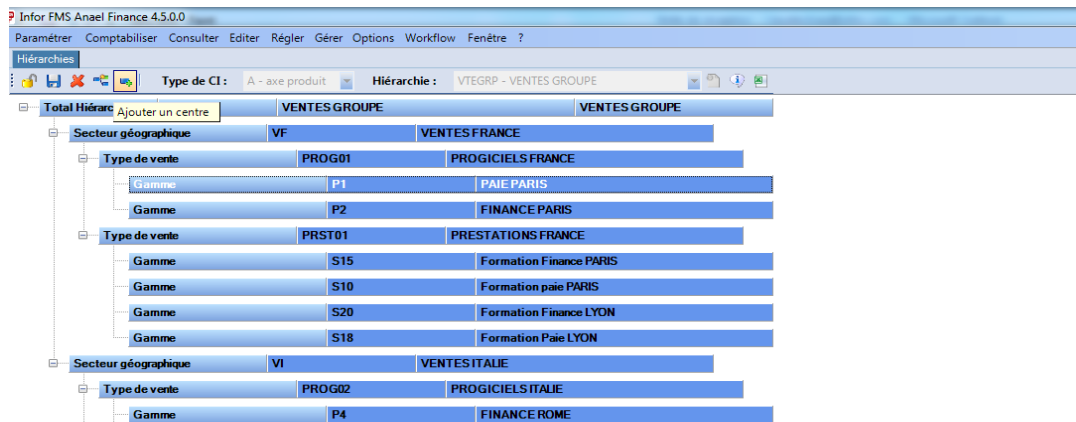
Infor FMS Anael Finance 4.5.0.0

Paramétrer Comptabiliser Consulter Editer Régler Gérer Options Workflow Fenêtre ?

Hiérarchies

Type de CI : A - axe produit Hiérarchie : VTEGRP - VENTES GROUPE

Ajouter un centre

| | | |
|---|---|---|
| Total Hiérarc | VENTES GROUPE | VENTES GROUPE |
| Secteur géographique | VF | VENTES FRANCE |
| Type de vente | PROG01 | PROGICIELS FRANCE |
| Gamme | P1 | PAIE PARIS |
| Gamme | P2 | FINANCE PARIS |
| Type de vente | PRST01 | PRESTATIONS FRANCE |
| Gamme | S15 | Formation Finance PARIS |
| Gamme | S10 | Formation paie PARIS |
| Gamme | S20 | Formation Finance LYON |
| Gamme | S18 | Formation Paie LYON |
| Secteur géographique | VI | VENTES ITALIE |
| Type de vente | PROG02 | PROGICIELS ITALIE |
| Gamme | P4 | FINANCE ROME |